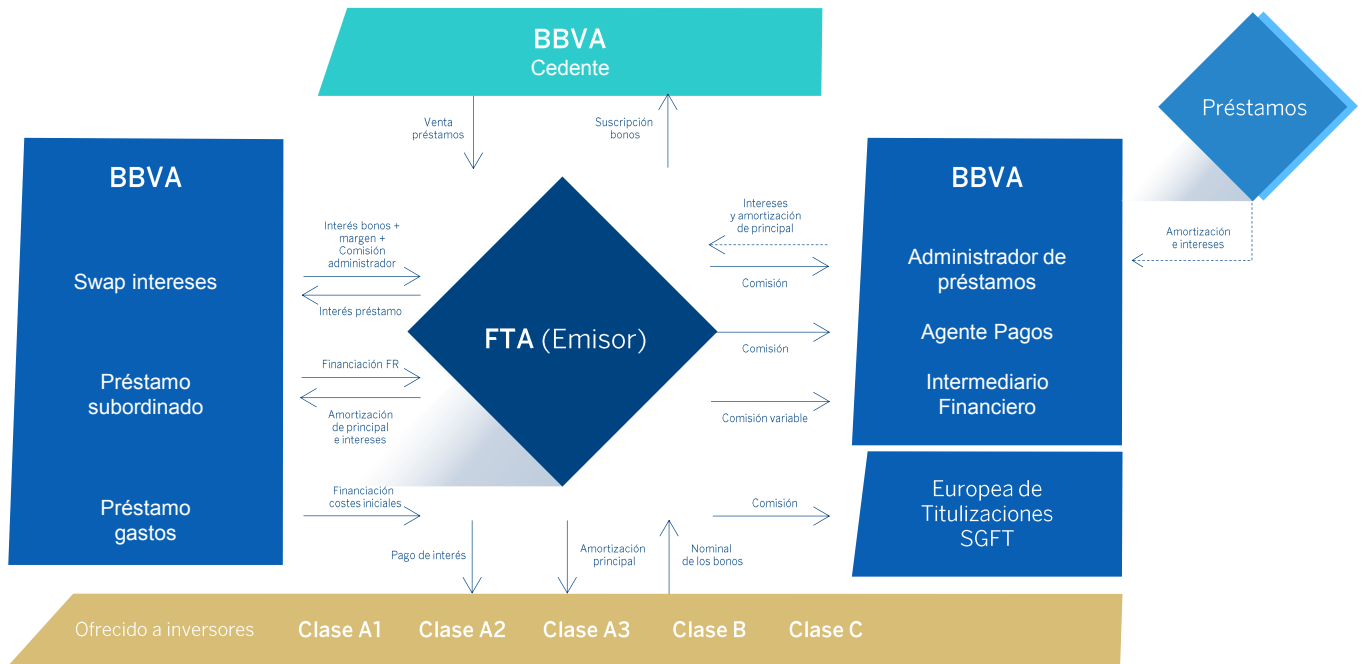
BBVA
Cedente

Venta préstamos

Suscripción bonos

Préstamos

BBVA

Swap intereses

Préstamo subordinado

Préstamo gastos

Interés bonos + margen + Comisión administrador

Interés préstamo

Financiación FR

Amortización de principal e intereses

Financiación costes iniciales

FTA (Emisor)

Intereses y amortización de principal

Comisión

Comisión

Comisión variable

Comisión

BBVA

Administrador de préstamos

Agente Pagos

Intermediario Financiero

Amortización e intereses

Europea de Titulizaciones SGFT

Pago de interés

Amortización principal

Nominal de los bonos

Ofrecido a inversores Clase A1 Clase A2 Clase A3 Clase B Clase C